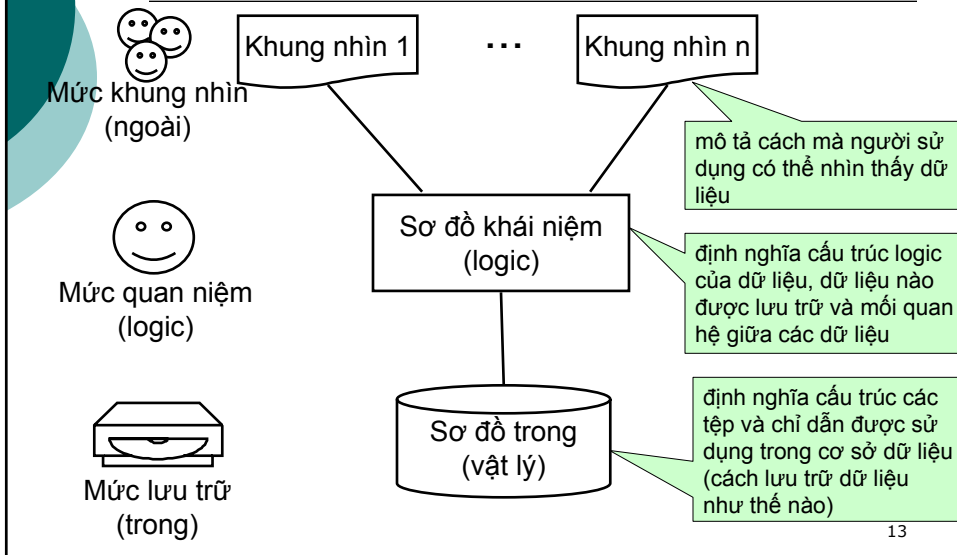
Mức khung nhìn (ngoài)

Khung nhìn 1

...

Khung nhìn n

mô tả cách mà người sử dụng có thể nhìn thấy dữ liệu

Mức quan niệm (logic)

Sơ đồ khái niệm (logic)

định nghĩa cấu trúc logic của dữ liệu, dữ liệu nào được lưu trữ và mối quan hệ giữa các dữ liệu

Mức lưu trữ (trong)

Sơ đồ trong (vật lý)

định nghĩa cấu trúc các tệp và chỉ dẫn được sử dụng trong cơ sở dữ liệu (cách lưu trữ dữ liệu như thế nào)

13